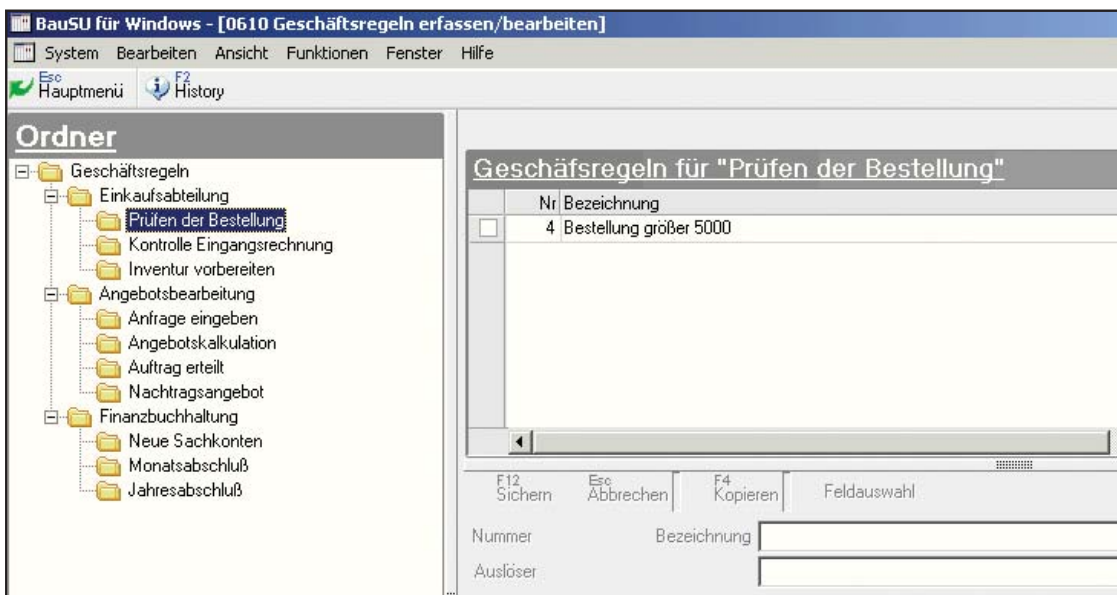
BauSU für Windows - [0610 Geschäftsregeln erfassen/bearbeiten]

System Bearbeiten Ansicht Funktionen Fenster Hilfe

Esc Hauptmenü F2 History

Ordner

Geschäftsregeln
Einkaufsabteilung
Prüfen der Bestellung
Kontrolle Eingangsrechnung
Inventur vorbereiten
Angebotsbearbeitung
Anfrage eingeben
Angebotskalkulation
Auftrag erteilt
Nachtragsangebot
Finanzbuchhaltung
Neue Sachkonten
Monatsabschluß
Jahresabschluß

Geschäfsregeln für "Prüfen der Bestellung"

| | Nr | Bezeichnung |
|---|---|---|
| | 4 | Bestellung größer 5000 |

F12 Sichern Esc Abbrechen F4 Kopieren Feldauswahl

Nummer Bezeichnung

Auslöser